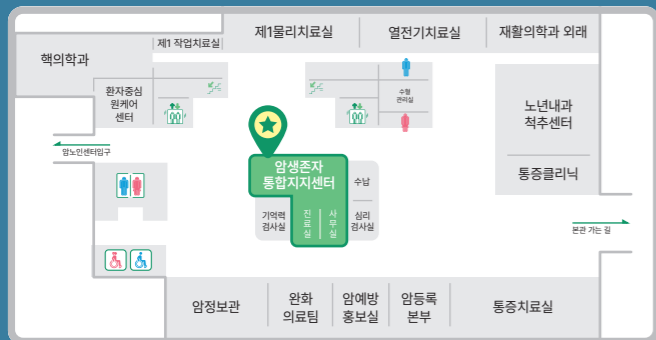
제1물리치료실
열전기치료실
재활의학과 외래
핵의학과
제1 작업치료실
환자중심 원케어 센터
수형 관리실
노년내과 척추센터
암노인센터입구
암생존자 통합지지센터
수납
기억력 검사실
진료실
사무실
심리 검사실
통증클리닉
본관 가는 길
암정보관
완화 의료팀
암예방 홍보실
암등록 본부
통증치료실